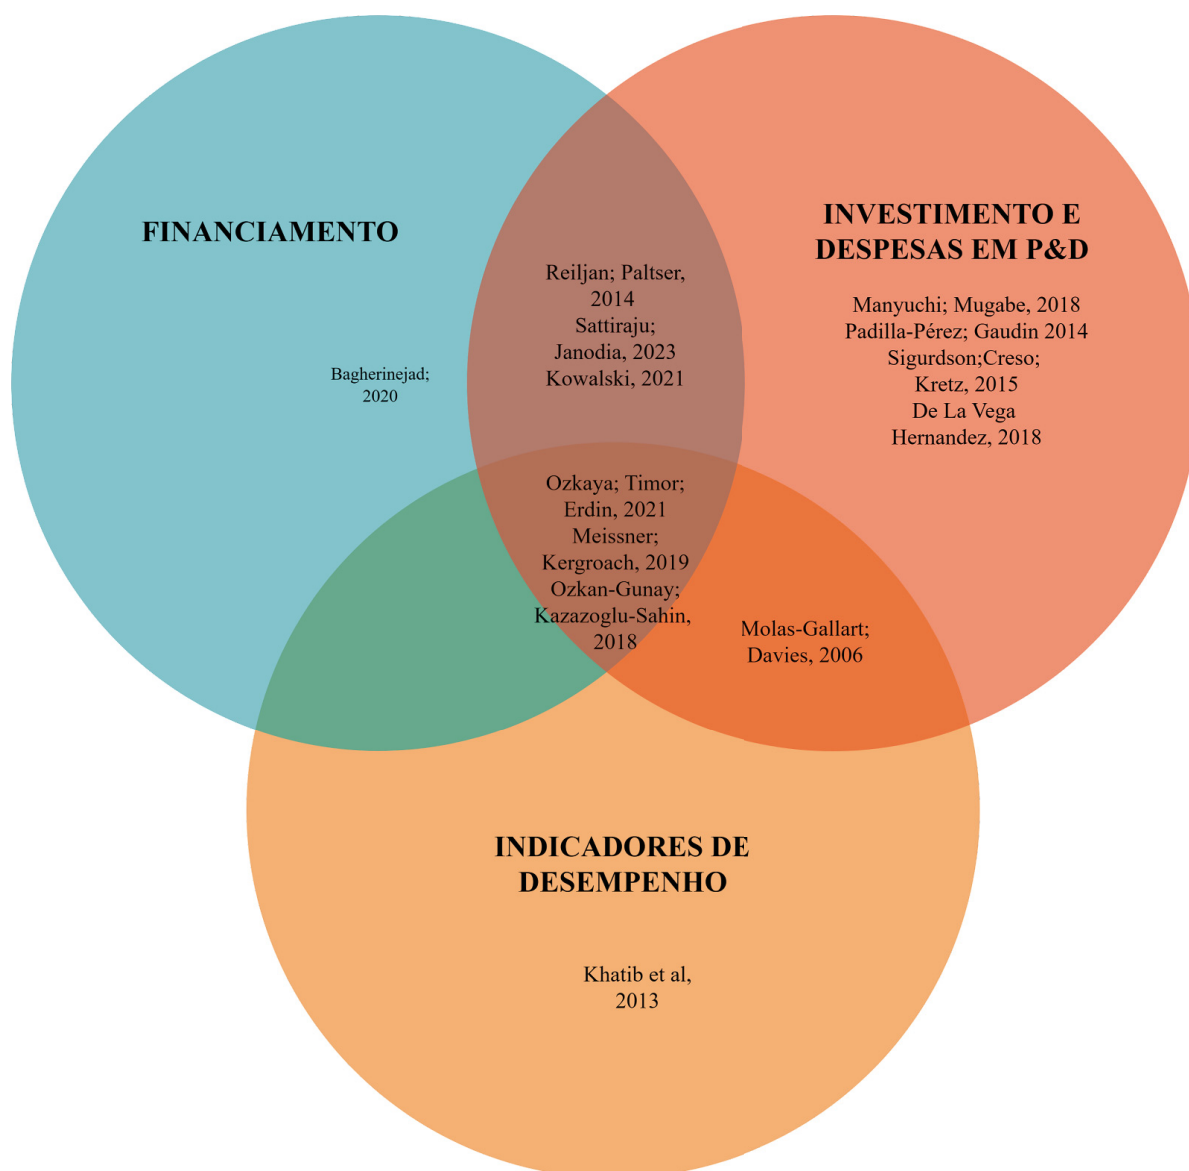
FINANCIAMENTO

INVESTIMENTO E DESPESAS EM P&D

Reiljan; Paltser, 2014
Sattiraju; Janodia, 2023
Kowalski, 2021

Manyuchi; Mugabe, 2018
Padilla-Pérez; Gaudin 2014
Sigurdson;Creso; Kretz, 2015
De La Vega Hernandez, 2018

Bagherinejad; 2020

Ozkaya; Timor; Erdin, 2021
Meissner; Kergroach, 2019
Ozkan-Gunay; Kazazoglu-Sahin, 2018

Molas-Gallart; Davies, 2006

INDICADORES DE DESEMPENHO

Khatib et al, 2013